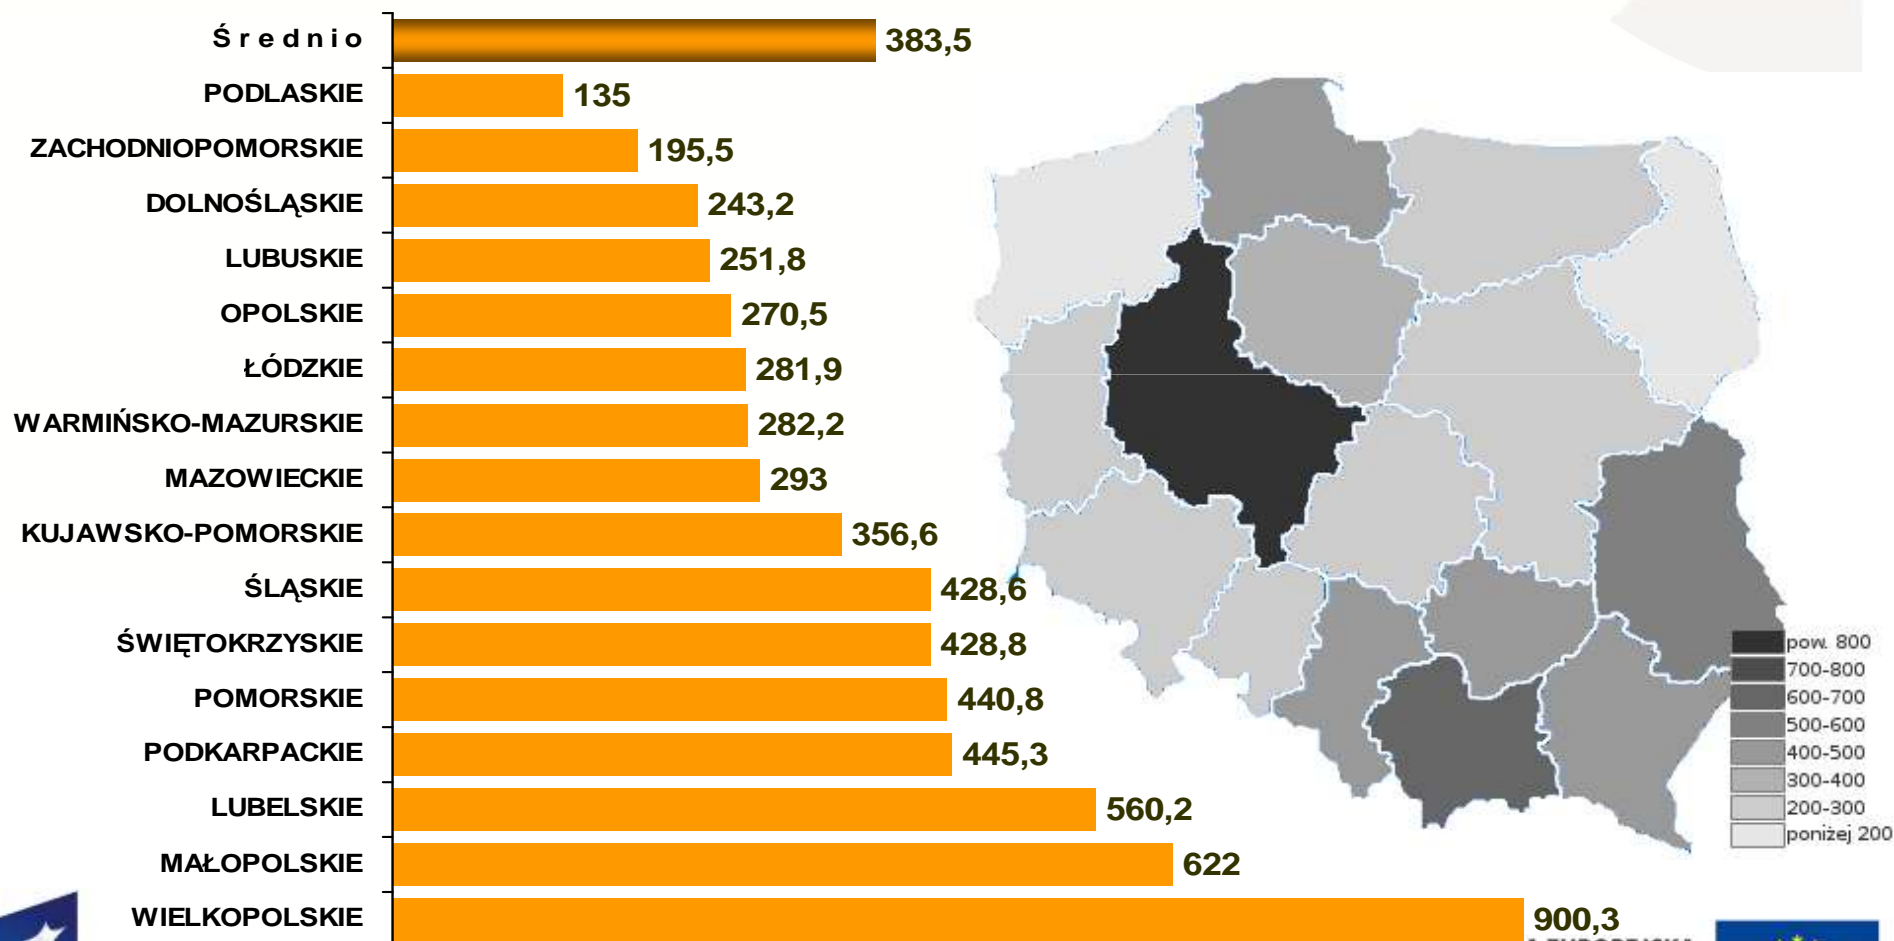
| | |
|---|---|
| Średnio | 383,5 |
| PODLASKIE | 135 |
| ZACHODNIOPOMORSKIE | 195,5 |
| DOLNOŚLĄSKIE | 243,2 |
| LUBUSKIE | 251,8 |
| OPOLSKIE | 270,5 |
| ŁÓDZKIE | 281,9 |
| WARMIŃSKO-MAZURSKIE | 282,2 |
| MAZOWIECKIE | 293 |
| KUJAWSKO-POMORSKIE | 356,6 |
| ŚLĄSKIE | 428,6 |
| ŚWIĘTOKRZYSKIE | 428,8 |
| POMORSKIE | 440,8 |
| PODKARPACKIE | 445,3 |
| LUBELSKIE | 560,2 |
| MAŁOPOLSKIE | 622 |
| WIELKOPOLSKIE | 900,3 |

pow. 800
700-800
600-700
500-600
400-500
300-400
200-300
poniżej 200

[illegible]